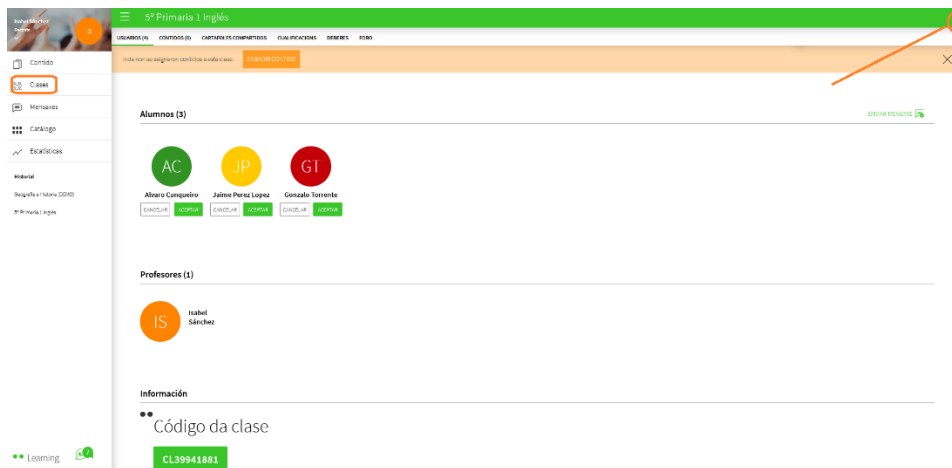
Isabel Sánchez
Docente
IS

Contido
Clases
Mensaxes
Catálogo
Estadísticas

Historial
Xeografía e Historia (DEMO)
5º Primaria Inglés

Learning

5º Primaria 1 Inglés

USUARIOS (4) CONTIDOS (0) CARTAFOLES COMPARTIDOS CUALIFICACIONS DEBERES FORO

Inda non se asignaron contidos a esta clase. ENGADIR CONTIDO

Alumnos (3)

ENVIAR MENSAXE

AC
Alvaro Conqueiro
CANCELAR ACEPTAR

JP
Jaime Perez Lopez
CANCELAR ACEPTAR

GT
Gonzalo Torrente
CANCELAR ACEPTAR

Profesores (1)

IS
Isabel Sánchez

Información

Código da clase
CL39941881